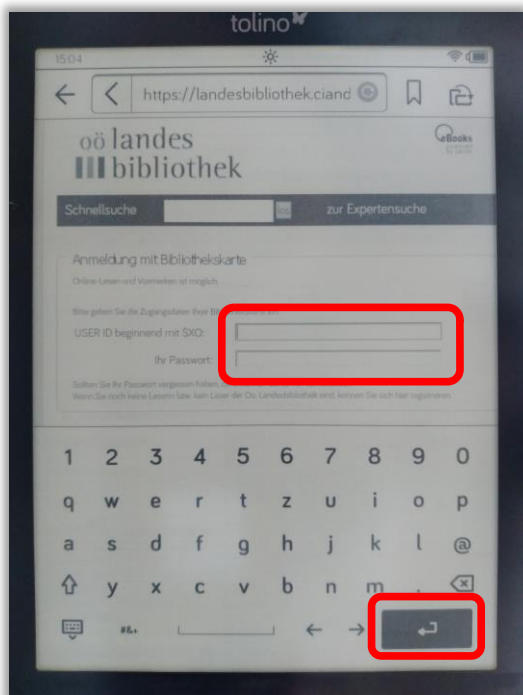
tolino

15:04

https://landesbibliothek.ciand

oö landes
bibliothek

eBooks

Schnellsuche

zur Expertensuche

Anmeldung mit Bibliothekskarte

Online-Lesen und Vormerken ist möglich.

Bitte geben Sie die Zugangsdaten Ihrer Bi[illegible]

USER ID beginnend mit $XO:

Ihr Passwort:

Sollten Sie Ihr Passwort vergessen haben, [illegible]
Wenn Sie noch keine Leserin bzw. kein Leser der Oö. Landesbibliothek sind, können Sie sich hier registrieren.

1 2 3 4 5 6 7 8 9 0
q w e r t z u i o p
a s d f g h j k l @
y x c v b n m
#..